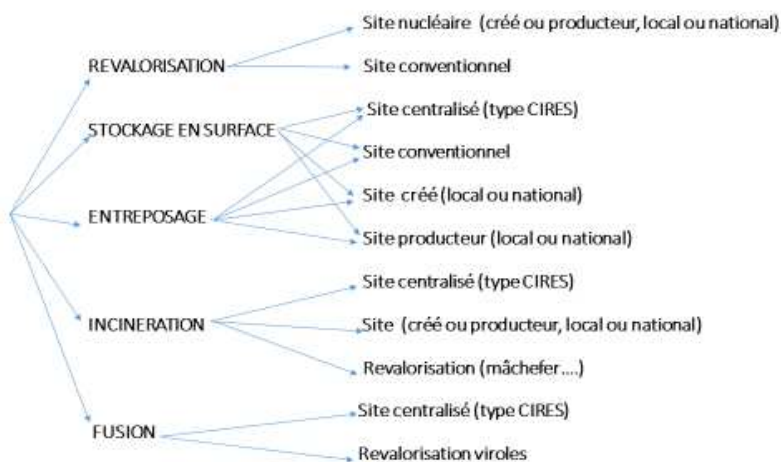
REVALORISATION
Site nucléaire (créé ou producteur, local ou national)
Site conventionnel

STOCKAGE EN SURFACE
Site centralisé (type CIRES)
Site conventionnel

ENTREPOSAGE
Site créé (local ou national)
Site producteur (local ou national)

INCINERATION
Site centralisé (type CIRES)
Site (créé ou producteur, local ou national)
Revalorisation (mâchefer....)

FUSION
Site centralisé (type CIRES)
Revalorisation viroles